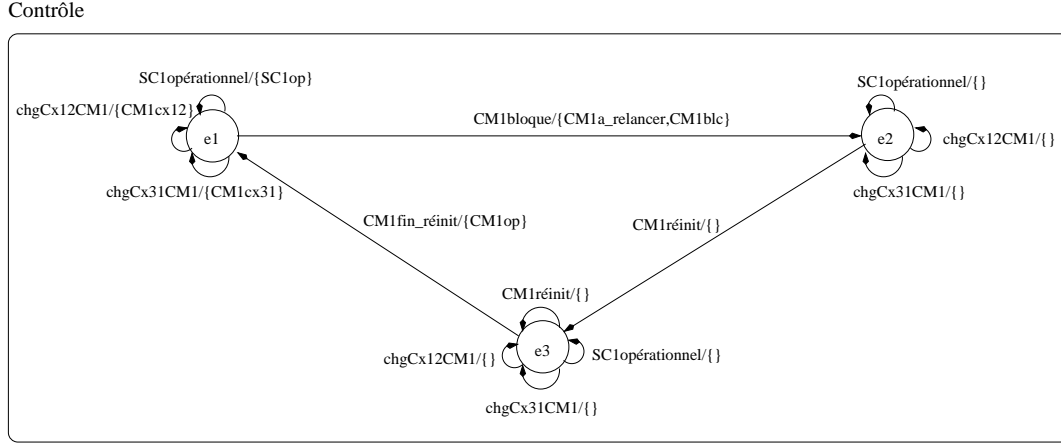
Contrôle

SC1opérationnel/{SC1op}
chgCx12CM1/{CM1cx12}
e1
chgCx31CM1/{CM1cx31}

CM1bloque/{CM1a_relancer,CM1blc}

SC1opérationnel/{}
e2
chgCx12CM1/{}
chgCx31CM1/{}

CM1fin_réinit/{CM1op}

CM1réinit/{}

CM1réinit/{}
chgCx12CM1/{}
e3
SC1opérationnel/{}
chgCx31CM1/{}